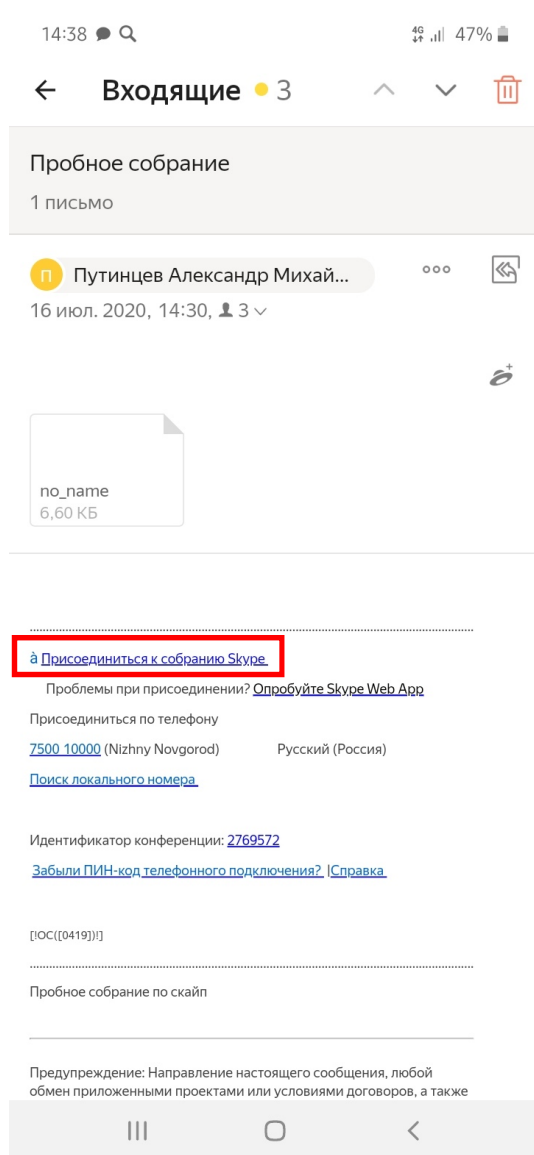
14:38 47%

Входящие 3

Пробное собрание

1 письмо

П Путинцев Александр Михай...

16 июл. 2020, 14:30, 3

no_name
6,60 КБ

.........................................................................................................

à Присоединиться к собранию Skype

Проблемы при присоединении? Опробуйте Skype Web App

Присоединиться по телефону

7500 10000 (Nizhny Novgorod) Русский (Россия)

Поиск локального номера

Идентификатор конференции: 2769572

Забыли ПИН-код телефонного подключения? |Справка

[!OC([0419])!]

.........................................................................................................

Пробное собрание по скайп

Предупреждение: Направление настоящего сообщения, любой обмен приложенными проектами или условиями договоров, а также